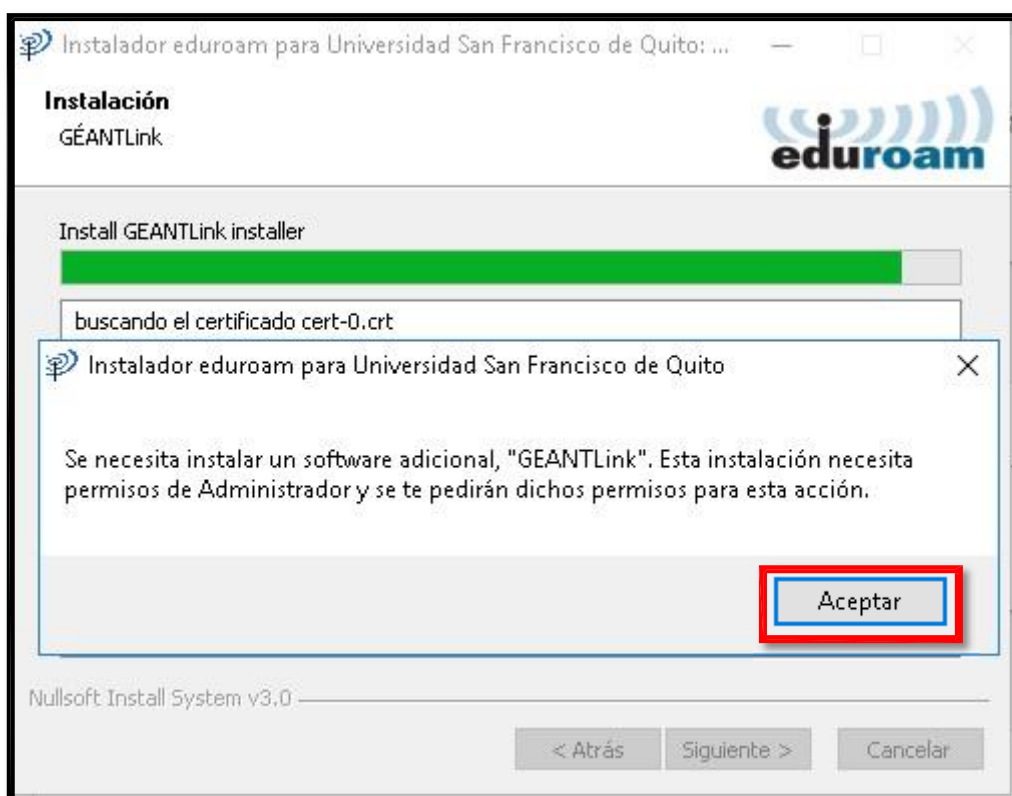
Instalador eduroam para Universidad San Francisco de Quito: ...

Instalación
GÉANTLink

eduroam

Install GEANTLink installer

buscando el certificado cert-0.crt

Instalador eduroam para Universidad San Francisco de Quito

Se necesita instalar un software adicional, "GEANTLink". Esta instalación necesita permisos de Administrador y se te pedirán dichos permisos para esta acción.

Aceptar

Nullsoft Install System v3.0

< Atrás Siguiente > Cancelar